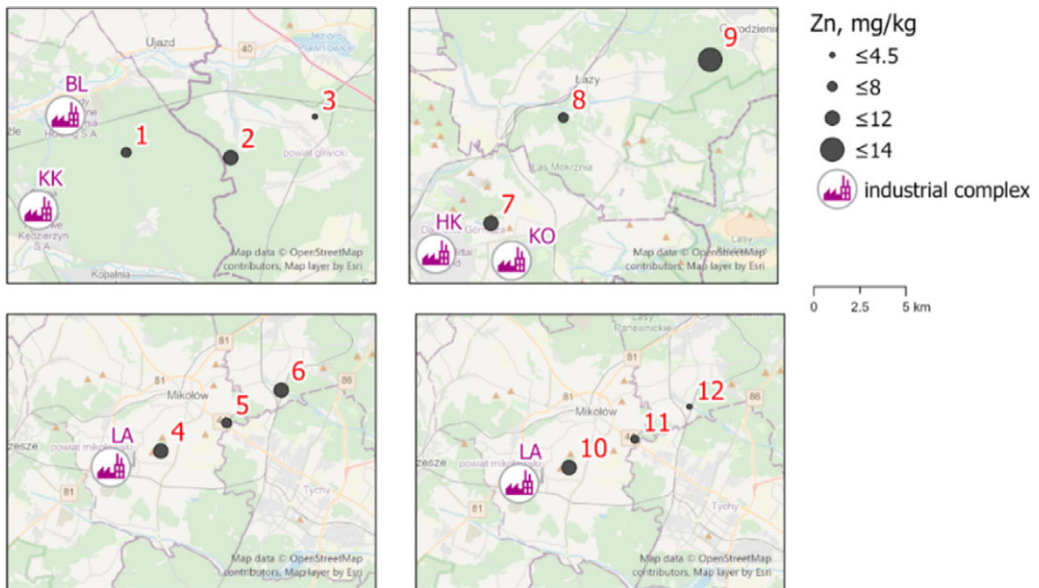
Ujazd
40
BL
3
1
2
powiat gliwicki
KK
Kędzierzyn S.A.
Kopalnia
Map data © OpenStreetMap contributors, Map layer by Esri

9
Łazy
8
Las Mokrzna
7
HK
KO
Map data © OpenStreetMap contributors, Map layer by Esri

Zn, mg/kg
≤4.5
≤8
≤12
≤14
industrial complex

0 2.5 5 km

81
6
Mikołów
5
LA
4
powiat mikołowski
81
86
Tychy
Map data © OpenStreetMap contributors, Map layer by Esri

81
12
Mikołów
11
LA
10
powiat mikołowski
81
86
Tychy
Map data © OpenStreetMap contributors, Map layer by Esri